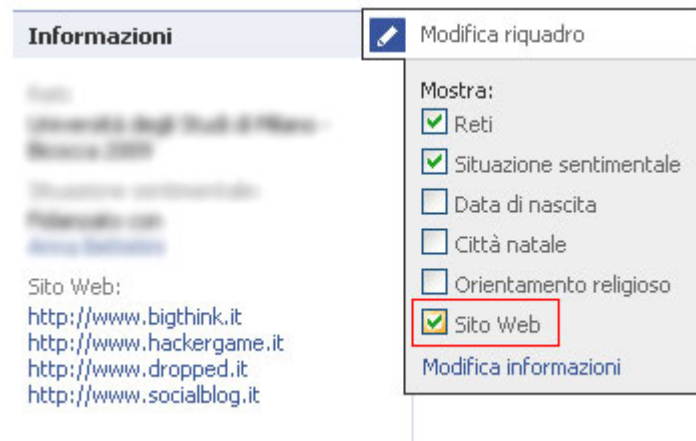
Informazioni

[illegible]
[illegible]
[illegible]
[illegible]
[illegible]

Sito Web:
http://www.bigthink.it
http://www.hackergame.it
http://www.dropped.it
http://www.socialblog.it

Modifica riquadro

Mostra:
Reti
Situazione sentimentale
Data di nascita
Città natale
Orientamento religioso
Sito Web
Modifica informazioni